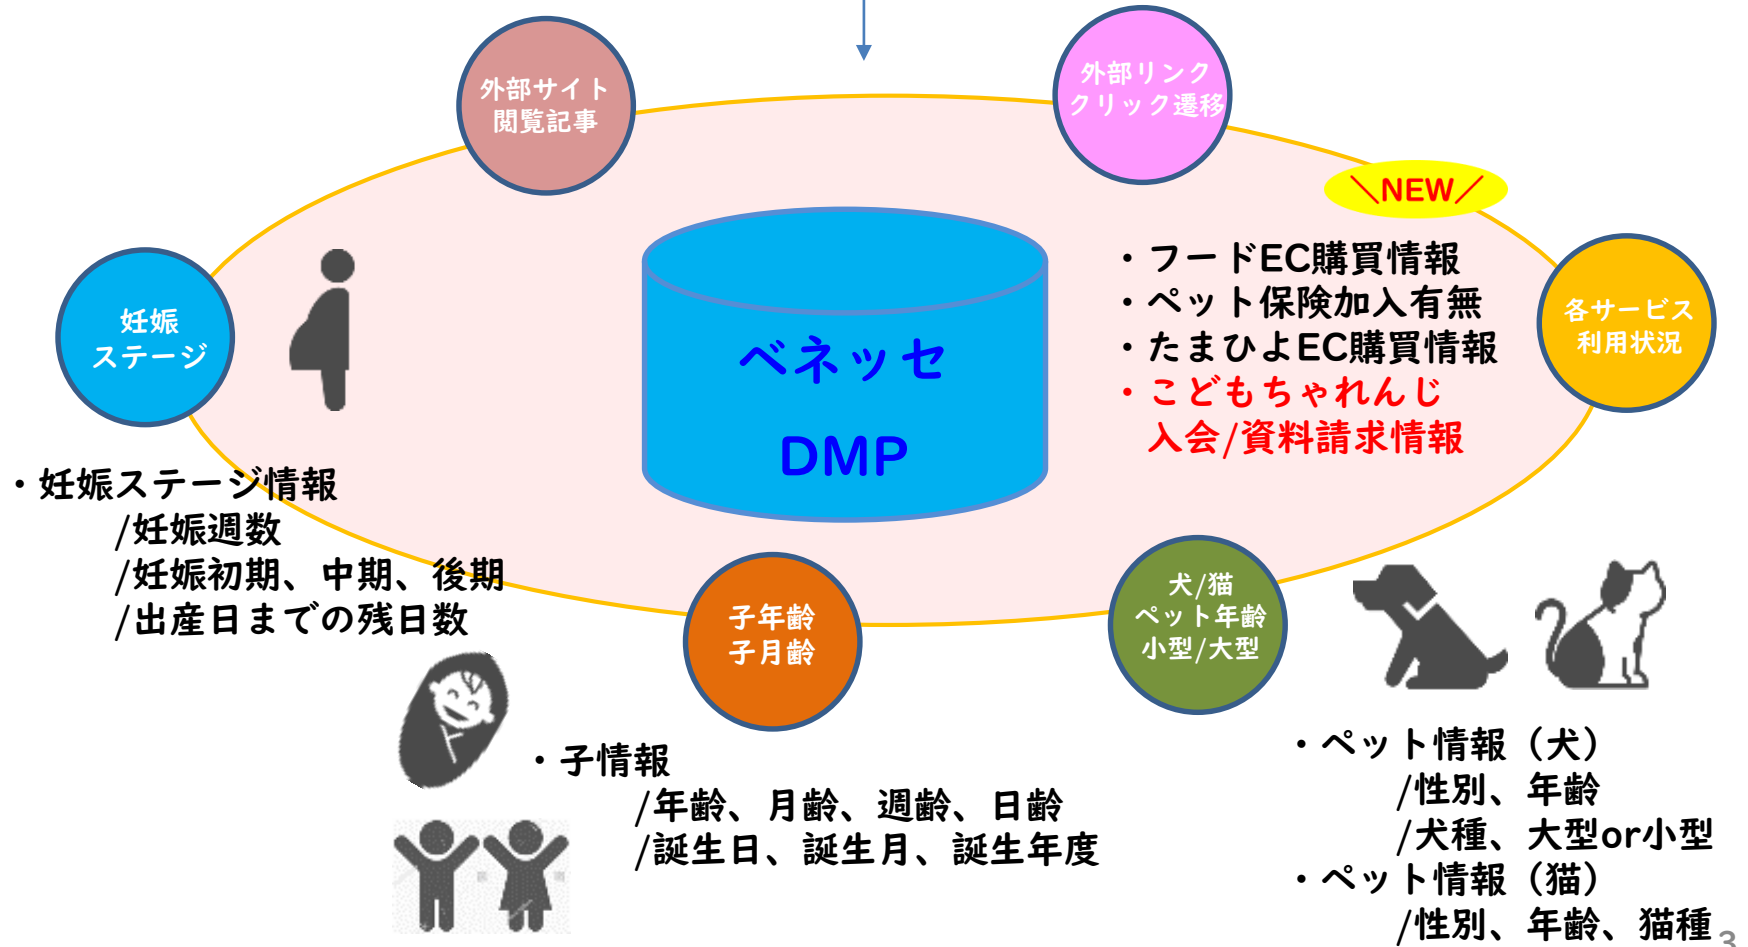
外部サイト
閲覧記事

外部リンク
クリック遷移

＼NEW／

妊娠
ステージ

ベネッセ

DMP

・フードEC購買情報
・ペット保険加入有無
・たまひよEC購買情報
・こどもちゃれんじ
入会/資料請求情報

各サービス
利用状況

・妊娠ステージ情報
/妊娠週数
/妊娠初期、中期、後期
/出産日までの残日数

子年齢
子月齢

犬/猫
ペット年齢
小型/大型

・子情報
/年齢、月齢、週齢、日齢
/誕生日、誕生月、誕生年度

・ペット情報（犬）
/性別、年齢
/犬種、大型or小型
・ペット情報（猫）
/性別、年齢、猫種

3